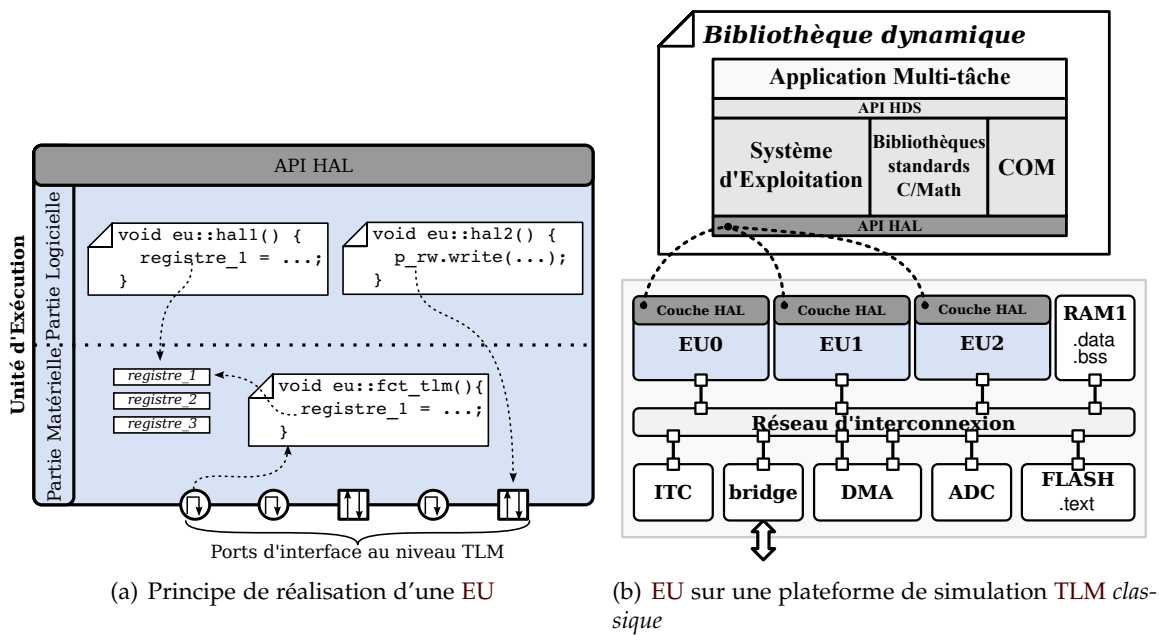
API HAL

Unité d'Exécution

Partie Matérielle

Partie Logicielle

void eu::hal1() {
  registre_1 = ...;
}

void eu::hal2() {
  p_rw.write(...);
}

registre_1
registre_2
registre_3

void eu::fct_tlm(){
  registre_1 = ...;
}

Ports d'interface au niveau TLM

(a) Principe de réalisation d'une EU

Bibliothèque dynamique

Application Multi-tâche

API HDS

Système d'Exploitation

Bibliothèques standards C/Math

COM

API HAL

Couche HAL
EU0

Couche HAL
EU1

Couche HAL
EU2

RAM1
.data
.bss

Réseau d'interconnexion

ITC

bridge

DMA

ADC

FLASH
.text

(b) EU sur une plateforme de simulation TLM *classique*